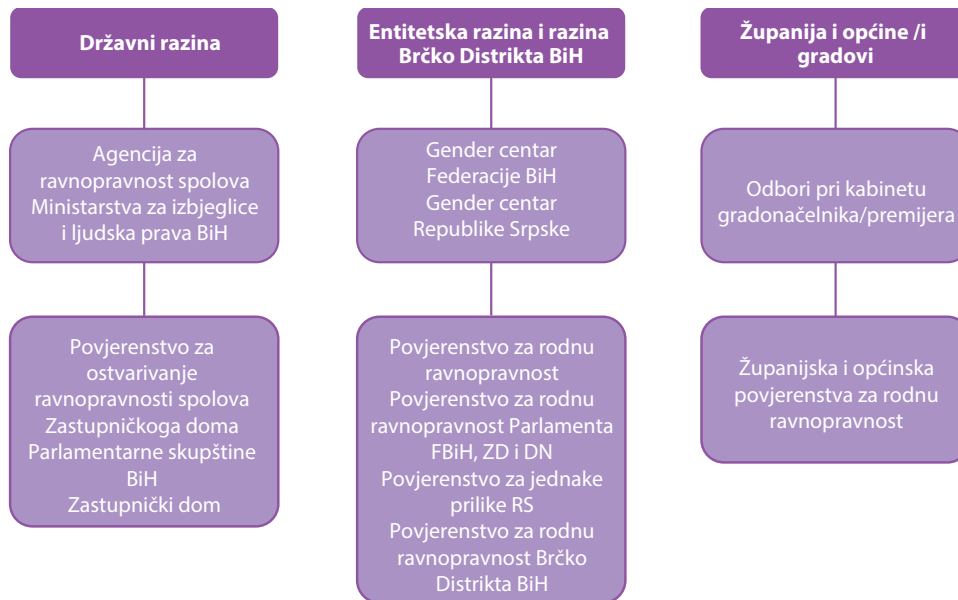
Državni razina

Agencija za ravnopravnost spolova Ministarstva za izbjeglice i ljudska prava BiH

Povjerenstvo za ostvarivanje ravnopravnosti spolova Zastupničkoga doma Parlamentarne skupštine BiH Zastupnički dom

Entitetska razina i razina Brčko Distrikta BiH

Gender centar Federacije BiH Gender centar Republike Srpske

Povjerenstvo za rodnu ravnopravnost Povjerenstvo za rodnu ravnopravnost Parlamenta FBiH, ZD i DN Povjerenstvo za jednake prilike RS Povjerenstvo za rodnu ravnopravnost Brčko Distrikta BiH

Županija i općine /i gradovi

Odbori pri kabinetu gradonačelnika/premijera

Županijska i općinska povjerenstva za rodnu ravnopravnost